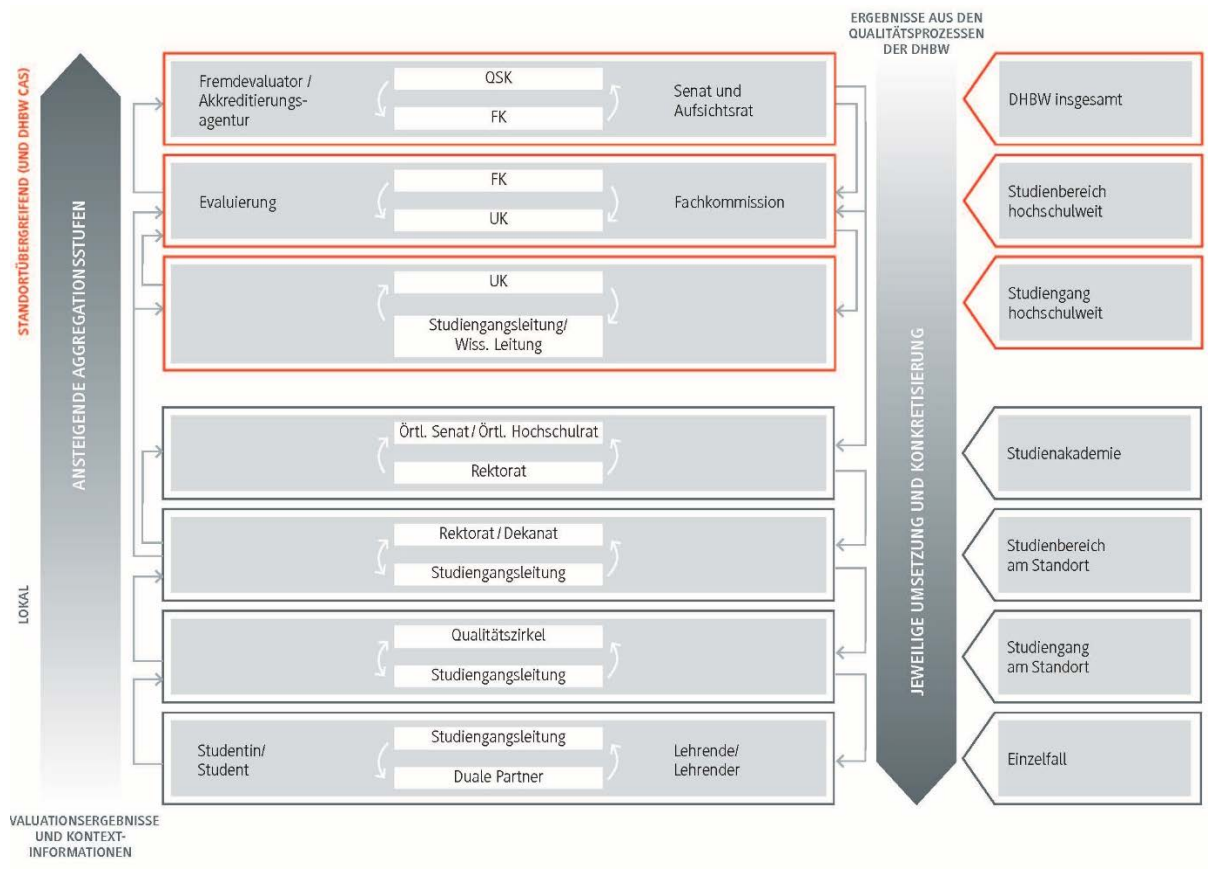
ERGEBNISSE AUS DEN QUALITÄTSPROZESSEN DER DHBW

STANDORTÜBERGREIFEND (UND DHBW CAS)

ANSTEIGENDE AGGREGATIONSSTUFEN

LOKAL

Fremdevaluator / Akkreditierungsagentur

QSK

FK

Senat und Aufsichtsrat

DHBW insgesamt

Evaluierung

FK

UK

Fachkommission

Studienbereich hochschulweit

UK

Studiengangsleitung/ Wiss. Leitung

Studiengang hochschulweit

JEWEILIGE UMSETZUNG UND KONKRETISIERUNG

Örtl. Senat / Örtl. Hochschulrat

Rektorat

Studienakademie

Rektorat / Dekanat

Studiengangsleitung

Studienbereich am Standort

Qualitätszirkel

Studiengangsleitung

Studiengang am Standort

Studentin/ Student

Studiengangsleitung

Duale Partner

Lehrende/ Lehrender

Einzelfall

VALUATIONSERGEBNISSE UND KONTEXT-INFORMATIONEN